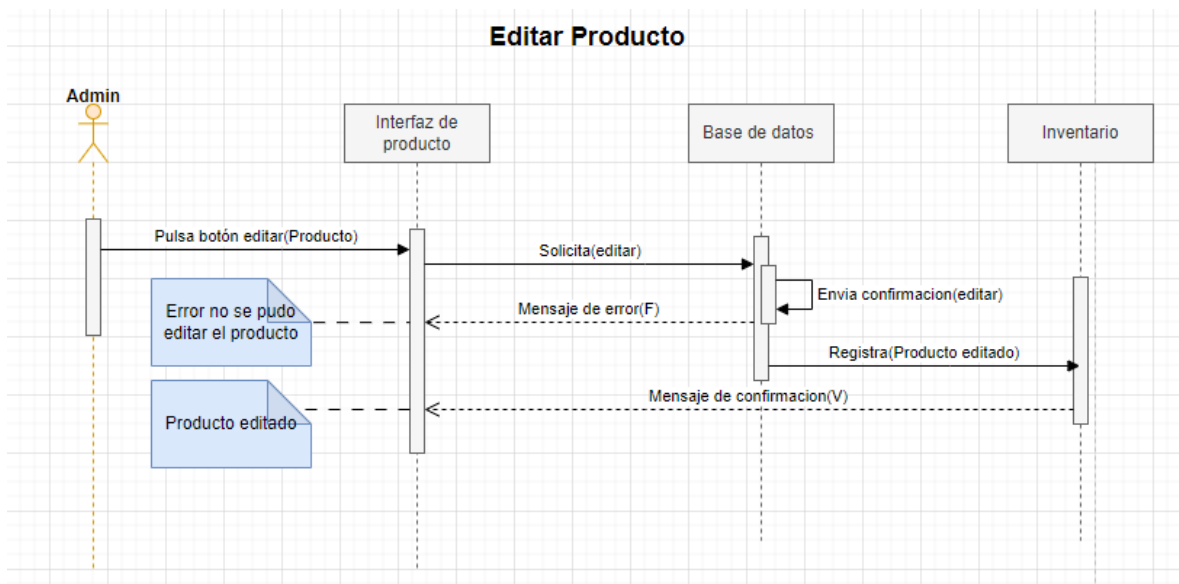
Editar Producto

Admin

Interfaz de producto

Base de datos

Inventario

Pulsa botón editar(Producto)

Solicita(editar)

Envia confirmacion(editar)

Error no se pudo editar el producto

Mensaje de error(F)

Registra(Producto editado)

Producto editado

Mensaje de confirmacion(V)